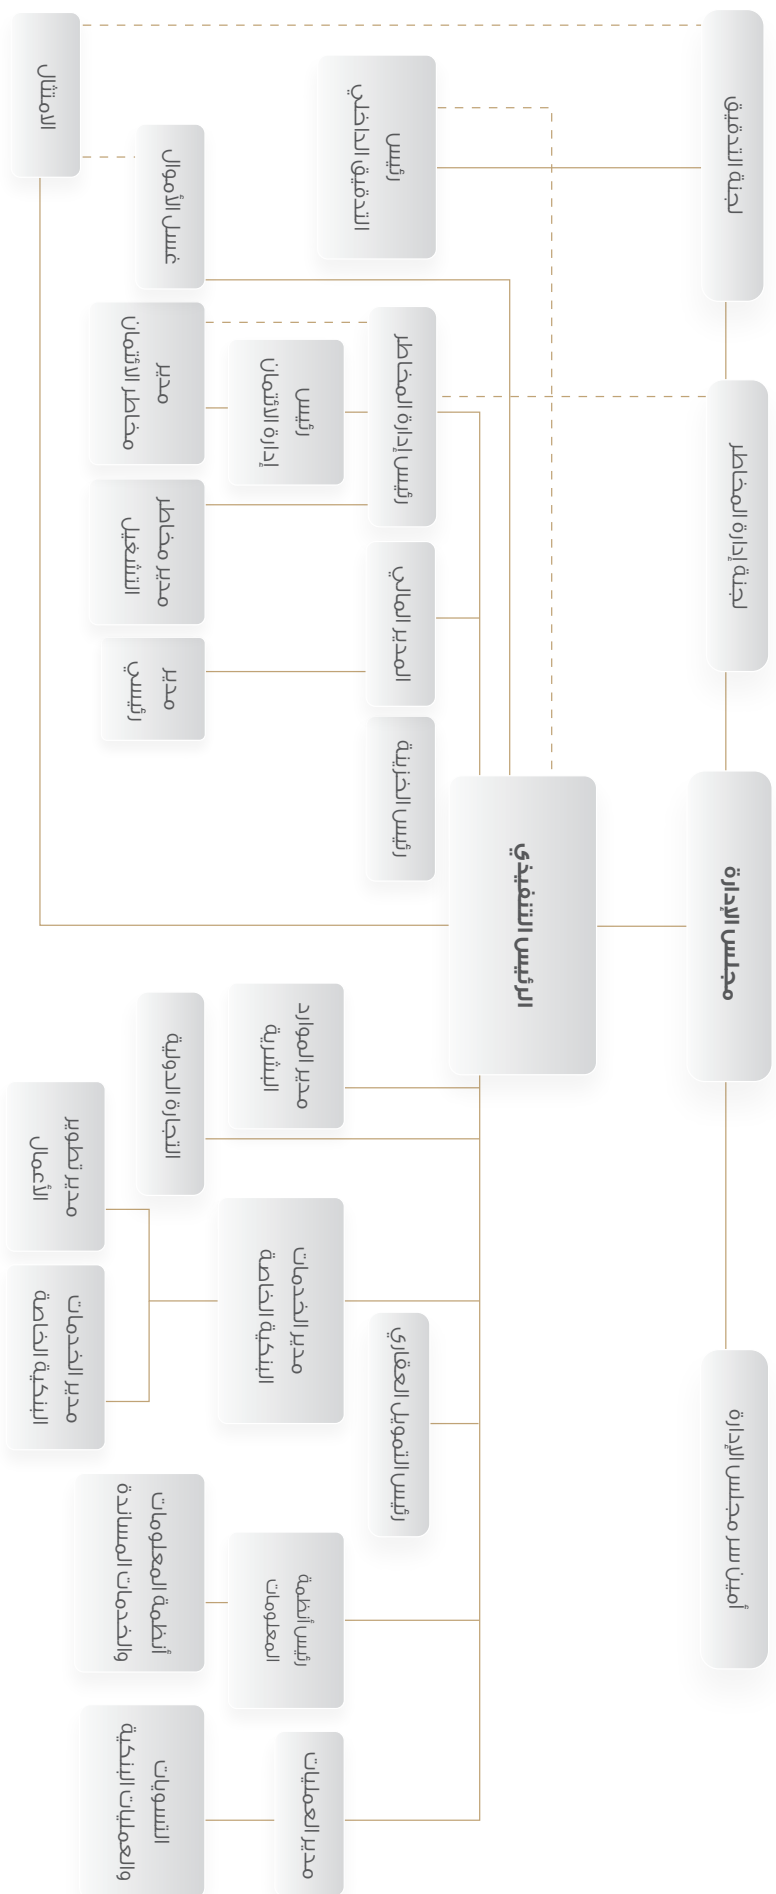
مجلس الإدارة
لجنة التدقيق
لجنة إدارة المخاطر
أمين سر مجلس الإدارة
الرئيس التنفيذي
رئيس التدقيق الداخلي
الامتثال
مسؤول غسل الأموال
رئيس إدارة المخاطر
رئيس إدارة الائتمان
مدير مخاطر الائتمان
مدير مخاطر التشغيل
المدير المالي
مدير رئيسي
رئيس الخزينة
مدير الموارد البشرية
التجارة الدولية
مدير الخدمات البنكية الخاصة
مدير تطوير الأعمال
مدير الخدمات البنكية الخاصة
رئيس التمويل العقاري
رئيس أنظمة المعلومات
أنظمة المعلومات والخدمات المساندة
مدير العمليات
التسويات والعمليات البنكية